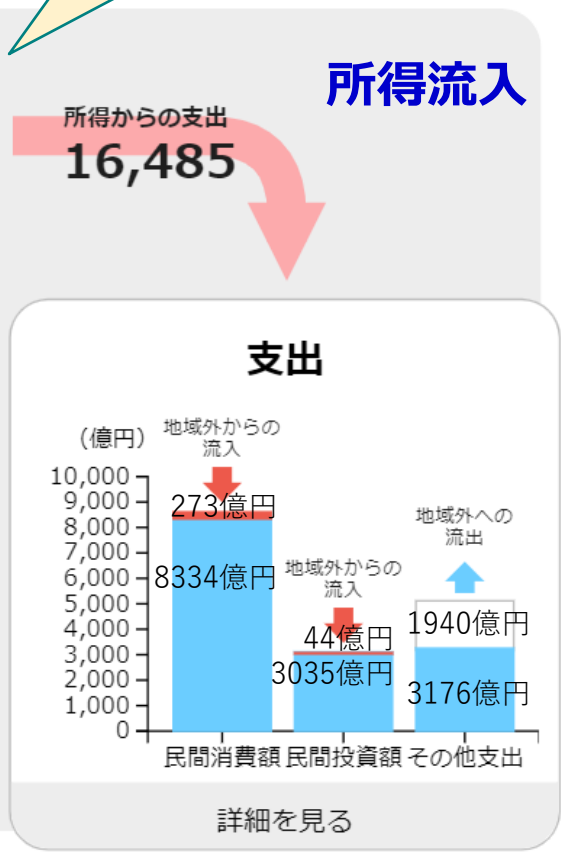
所得流入

所得からの支出
16,485

支出

(億円)
10,000
9,000
8,000
7,000
6,000
5,000
4,000
3,000
2,000
1,000
0

地域外からの流入
273億円
8334億円

地域外からの流入
44億円
3035億円

地域外への流出
1940億円
3176億円

民間消費額 民間投資額 その他支出

詳細を見る